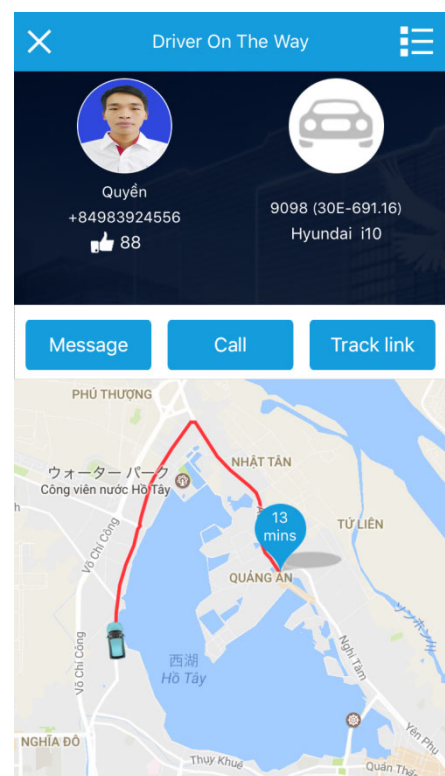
Driver On The Way

Quyền
+84983924556
88

9098 (30E-691.16)
Hyundai i10

Message

Call

Track link

PHÚ THƯỢNG
ウォーター パーク
Công viên nước Hồ Tây
NHẬT TÂN
13 mins
TỨ LIÊN
Võ Chí Công
QUẢNG AN
Võ Chí Công
西湖
Hồ Tây
Nghi Tàm
Yên Phụ
NGHĨA ĐÔ
Thụy Khuê
Quán Thánh